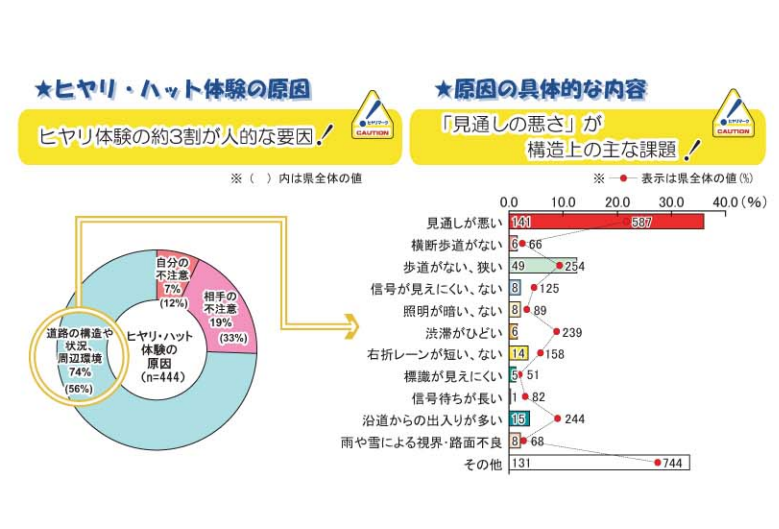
★ヒヤリ・ハット体験の原因

ヒヤリ体験の約3割が人的な要因！

ヒヤリマーク
CAUTION

※（　）内は県全体の値

自分の不注意
7%
(12%)

相手の不注意
19%
(33%)

道路の構造や状況、周辺環境
74%
(56%)

ヒヤリ・ハット体験の原因
(n=444)

★原因の具体的な内容

「見通しの悪さ」が構造上の主な課題！

ヒヤリマーク
CAUTION

※ ー●ー 表示は県全体の値(%)

0.0　10.0　20.0　30.0　40.0 (%)

見通しが悪い 141 587
横断歩道がない 6 66
歩道がない、狭い 49 254
信号が見えにくい、ない 8 125
照明が暗い、ない 8 89
渋滞がひどい 6 239
右折レーンが短い、ない 14 158
標識が見えにくい 5 51
信号待ちが長い 1 82
沿道からの出入りが多い 15 244
雨や雪による視界・路面不良 8 68
その他 131 744